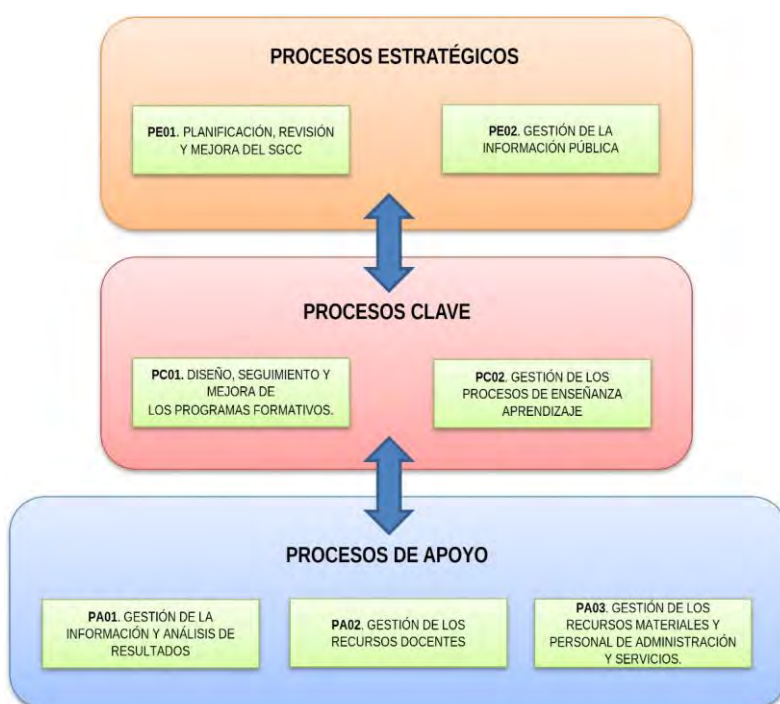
PROCESOS ESTRATÉGICOS

PE01. PLANIFICACIÓN, REVISIÓN Y MEJORA DEL SGCC

PE02. GESTIÓN DE LA INFORMACIÓN PÚBLICA

PROCESOS CLAVE

PC01. DISEÑO, SEGUIMIENTO Y MEJORA DE LOS PROGRAMAS FORMATIVOS.

PC02. GESTIÓN DE LOS PROCESOS DE ENSEÑANZA APRENDIZAJE

PROCESOS DE APOYO

PA01. GESTIÓN DE LA INFORMACIÓN Y ANÁLISIS DE RESULTADOS

PA02. GESTIÓN DE LOS RECURSOS DOCENTES

PA03. GESTIÓN DE LOS RECURSOS MATERIALES Y PERSONAL DE ADMINISTRACIÓN Y SERVICIOS.